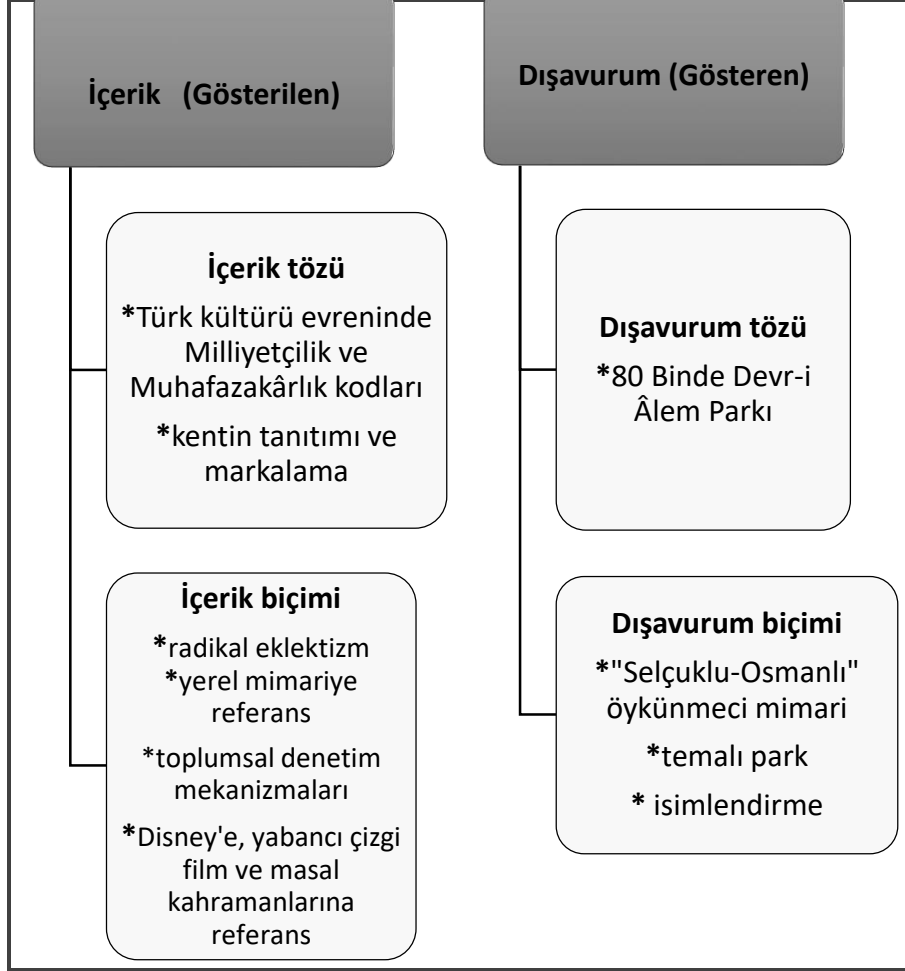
İçerik (Gösterilen)

Dışavurum (Gösteren)

İçerik tözü

*Türk kültürü evreninde Milliyetçilik ve Muhafazakârlık kodları

*kentin tanıtımı ve markalama

Dışavurum tözü

*80 Binde Devr-i Âlem Parkı

İçerik biçimi

*radikal eklektizm
*yerel mimariye referans

*toplumsal denetim mekanizmaları

*Disney'e, yabancı çizgi film ve masal kahramanlarına referans

Dışavurum biçimi

*"Selçuklu-Osmanlı" öykünmeci mimari

*temalı park

* isimlendirme